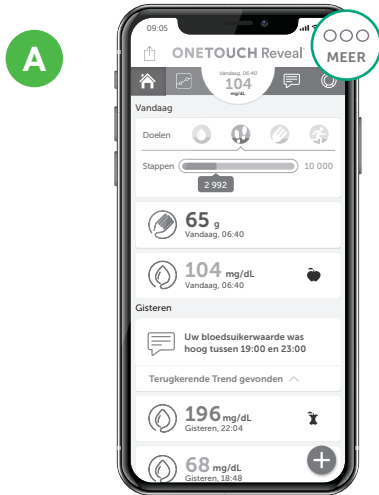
A

09:05

ONETOUCH Reveal

MEER

Vandaag, 06:40
104
mg/dL

Vandaag

Doelen

Stappen

10 000

2 992

65 g
Vandaag, 06:40

104 mg/dL
Vandaag, 06:40

Gisteren

Uw bloedsuikerwaarde was hoog tussen 19:00 en 23:00

Terugkerende Trend gevonden

196 mg/dL
Gisteren, 22:04

68 mg/dL
Gisteren, 18:48